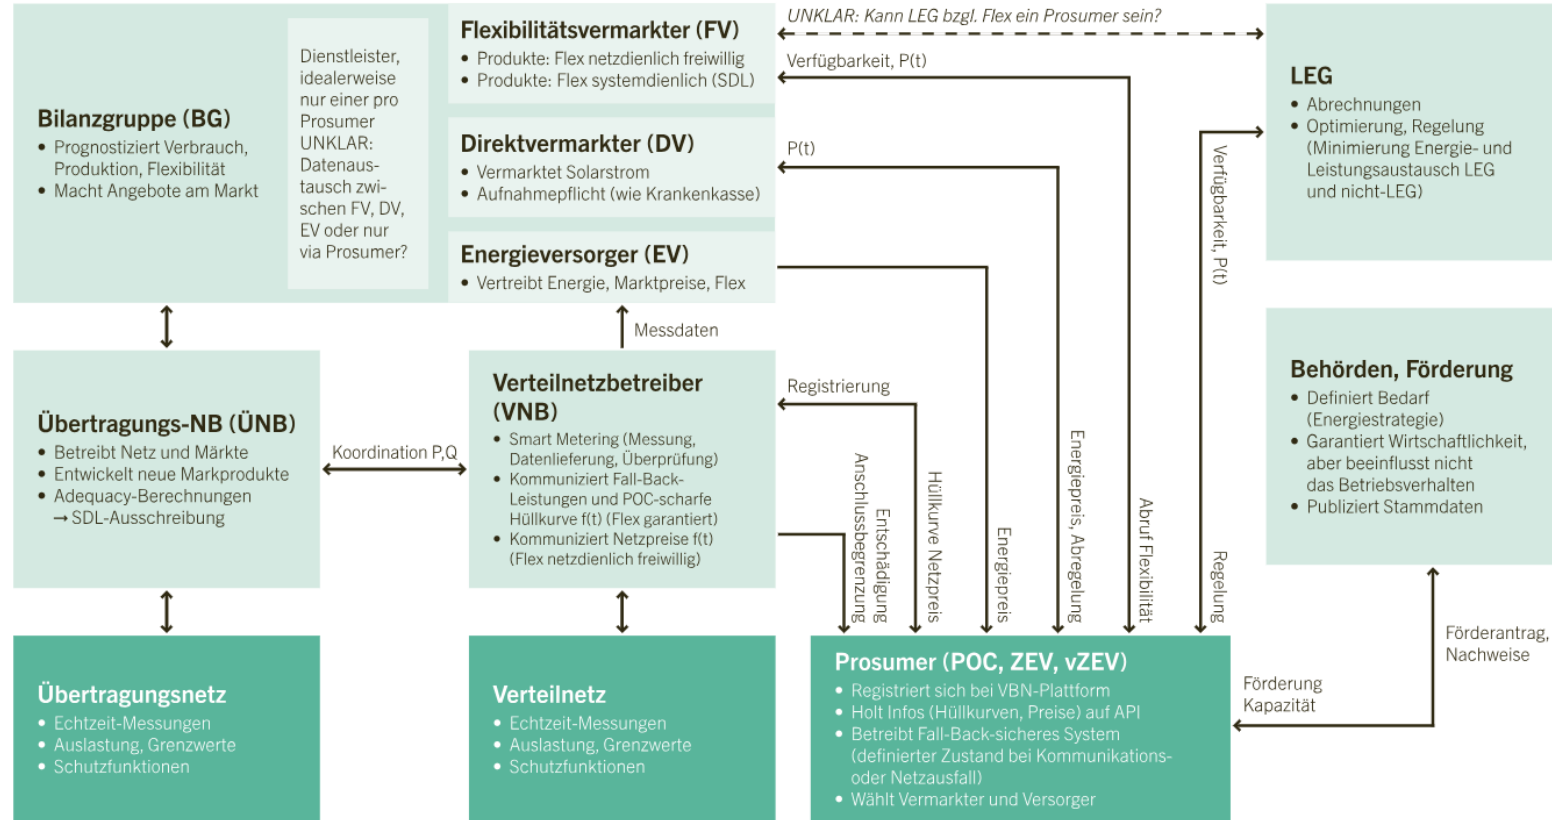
Bilanzgruppe (BG)
• Prognostiziert Verbrauch, Produktion, Flexibilität
• Macht Angebote am Markt

Dienstleister, idealerweise nur einer pro Prosumer
UNKLAR: Datenaustausch zwischen FV, DV, EV oder nur via Prosumer?

Flexibilitätsvermarkter (FV)
• Produkte: Flex netzdienlich freiwillig
• Produkte: Flex systemdienlich (SDL)

Direktvermarkter (DV)
• Vermarktet Solarstrom
• Aufnahmepflicht (wie Krankenkasse)

Energieversorger (EV)
• Vertreibt Energie, Marktpreise, Flex

UNKLAR: Kann LEG bzgl. Flex ein Prosumer sein?

Verfügbarkeit, P(t)

P(t)

LEG
• Abrechnungen
• Optimierung, Regelung (Minimierung Energie- und Leistungsaustausch LEG und nicht-LEG)

Verfügbarkeit, P(t)

Messdaten

Übertragungs-NB (ÜNB)
• Betreibt Netz und Märkte
• Entwickelt neue Markprodukte
• Adequacy-Berechnungen → SDL-Ausschreibung

Koordination P,Q

Verteilnetzbetreiber (VNB)
• Smart Metering (Messung, Datenlieferung, Überprüfung)
• Kommuniziert Fall-Back-Leistungen und POC-scharfe Hüllkurve f(t) (Flex garantiert)
• Kommuniziert Netzpreise f(t) (Flex netzdienlich freiwillig)

Registrierung

Anschlussbegrenzung
Entschädigung
Hüllkurve Netzpreis
Energiepreis
Energiepreis, Abregelung
Abruf Flexibilität
Regelung

Behörden, Förderung
• Definiert Bedarf (Energiestrategie)
• Garantiert Wirtschaftlichkeit, aber beeinflusst nicht das Betriebsverhalten
• Publiziert Stammdaten

Förderantrag, Nachweise

Förderung Kapazität

Übertragungsnetz
• Echtzeit-Messungen
• Auslastung, Grenzwerte
• Schutzfunktionen

Verteilnetz
• Echtzeit-Messungen
• Auslastung, Grenzwerte
• Schutzfunktionen

Prosumer (POC, ZEV, vZEV)
• Registriert sich bei VBN-Plattform
• Holt Infos (Hüllkurven, Preise) auf API
• Betreibt Fall-Back-sicheres System (definierter Zustand bei Kommunikations- oder Netzausfall)
• Wählt Vermarkter und Versorger